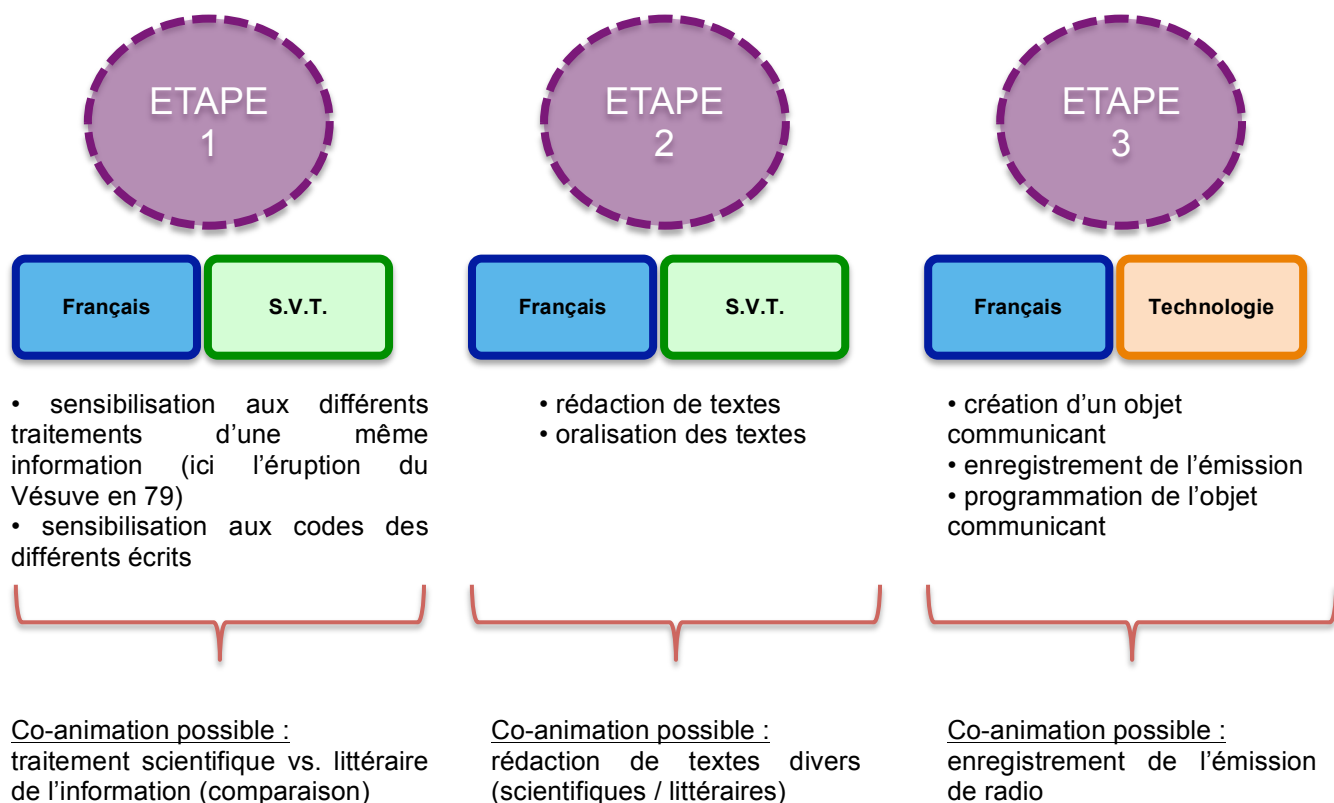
ETAPE 1

Français

S.V.T.

• sensibilisation aux différents traitements d'une même information (ici l'éruption du Vésuve en 79)
• sensibilisation aux codes des différents écrits

Co-animation possible :
traitement scientifique vs. littéraire de l'information (comparaison)

ETAPE 2

Français

S.V.T.

• rédaction de textes
• oralisation des textes

Co-animation possible :
rédaction de textes divers (scientifiques / littéraires)

ETAPE 3

Français

Technologie

• création d'un objet communicant
• enregistrement de l'émission
• programmation de l'objet communicant

Co-animation possible :
enregistrement de l'émission de radio